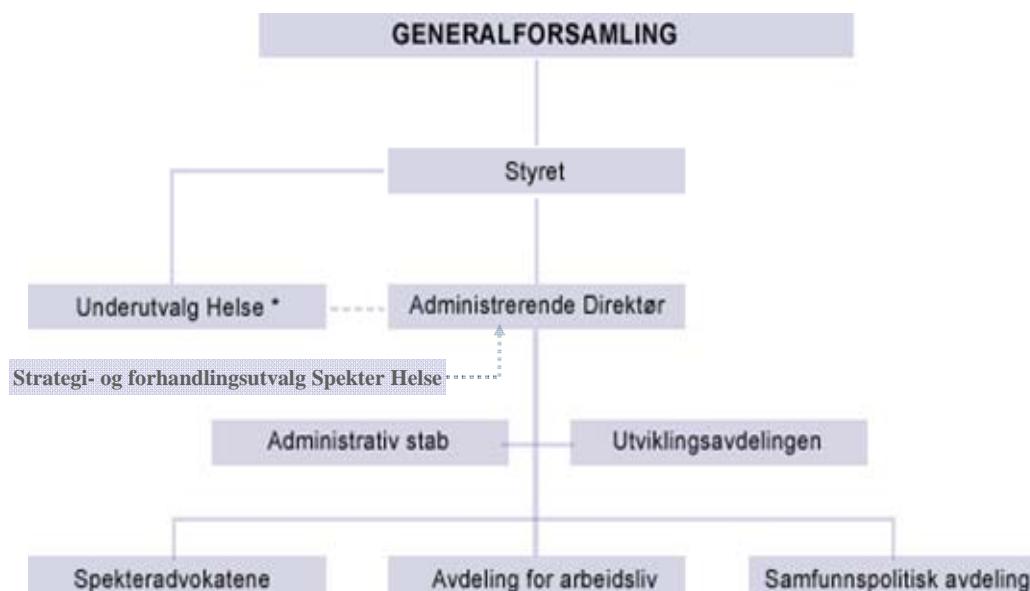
GENERALFORSAMLING

Styret

Underutvalg Helse *

Administrerende Direktør

Strategi- og forhandlingsutvalg Spekter Helse

Administrativ stab

Utviklingsavdelingen

Spekteradvokatene

Avdeling for arbeidsliv

Samfunnspolitisk avdeling